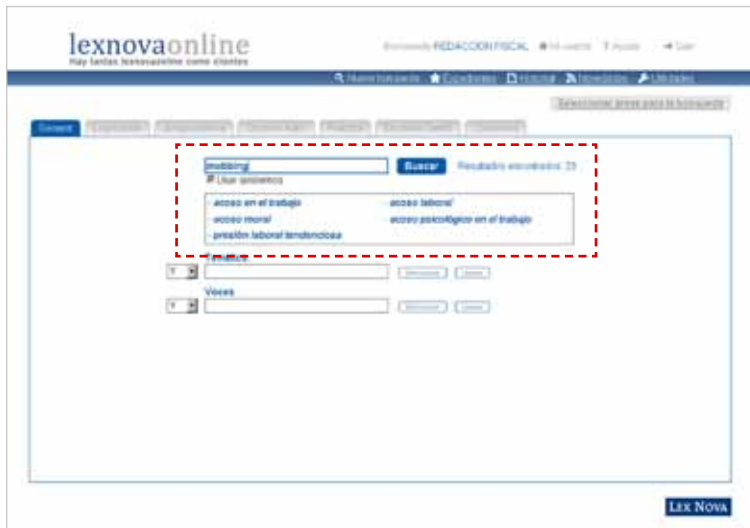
lexnovaonline
Hay tantas lexnovaonline como clientes

Bienvenido REDACCIÓN FISCAL Mi cuenta ? Ayuda Salir

Nueva búsqueda Expedientes Historial Novedades Utilidades

Seleccionar áreas para la búsqueda

General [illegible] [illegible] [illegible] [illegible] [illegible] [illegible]

mobbing Buscar Resultados encontrados: 25
Usar sinónimos

acoso en el trabajo
acoso laboral
acoso moral
acoso psicológico en el trabajo
presión laboral tendenciosa

Y Título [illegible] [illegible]

Voces
Y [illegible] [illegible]

LEX NOVA